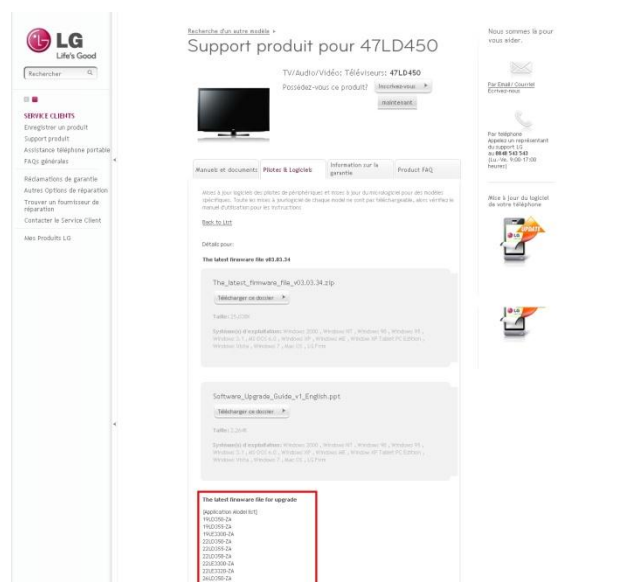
LG
Life's Good

Rechercher

SERVICE CLIENTS
Enregistrer un produit
Support produit
Assistance téléphone portable
FAQs générales

Réclamations de garantie
Autres Options de réparation
Trouver un fournisseur de réparation
Contacter le Service Client

Mes Produits LG

Recherche d'un autre modèle »
Support produit pour 47LD450

TV/Audio/Vidéo: Téléviseurs: 47LD450
Possédez-vous ce produit? Inscrivez-vous
maintenant

Manuels et documents | Pilotes & Logiciels | Information sur la garantie | Product FAQ

Mises à jour logiciels des pilotes de périphériques et mises à jour du micrologiciel pour des modèles spécifiques. Toute les mises à jour logiciel de chaque modèle ne sont pas téléchargeable, alors vérifiez le manuel d'utilisation pour les instructions.

Back to List

Détails pour:

The latest firmware file v03.03.34

The_latest_firmware_file_v03.03.34.zip
Télécharger ce dossier

Taille: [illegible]

Systèmes(s) d'exploitation: Windows 2000 , Windows NT , Windows 98 , Windows 95 , Windows 3.1 , MS-DOS 6.0 , Windows XP , Windows ME , Windows XP Tablet PC Edition , Windows Vista , Windows 7 , Mac OS , OS/2 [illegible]

Software_Upgrade_Guide_v1_English.ppt
Télécharger ce dossier

Taille: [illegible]

Systèmes(s) d'exploitation: Windows 2000 , Windows NT , Windows 98 , Windows 95 , Windows 3.1 , MS-DOS 6.0 , Windows XP , Windows ME , Windows XP Tablet PC Edition , Windows Vista , Windows 7 , Mac OS , OS/2 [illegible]

The latest firmware file for upgrade
[Application Model list]
19LD350-ZA
19LD359-ZA
19LE3300-ZA
22LD350-ZA
22LD359-ZA
22LD450-ZA
22LE3300-ZA
22LE3320-ZA
26LD350-ZA

Nous sommes là pour vous aider.

Par Email / Courriel
Écrivez-nous

Par téléphone
Appelez un représentant du support LG
au 0848 543 543
(Lu.-Ve. 9:00-17:00 heures)

Mise à jour du logiciel de votre téléphone